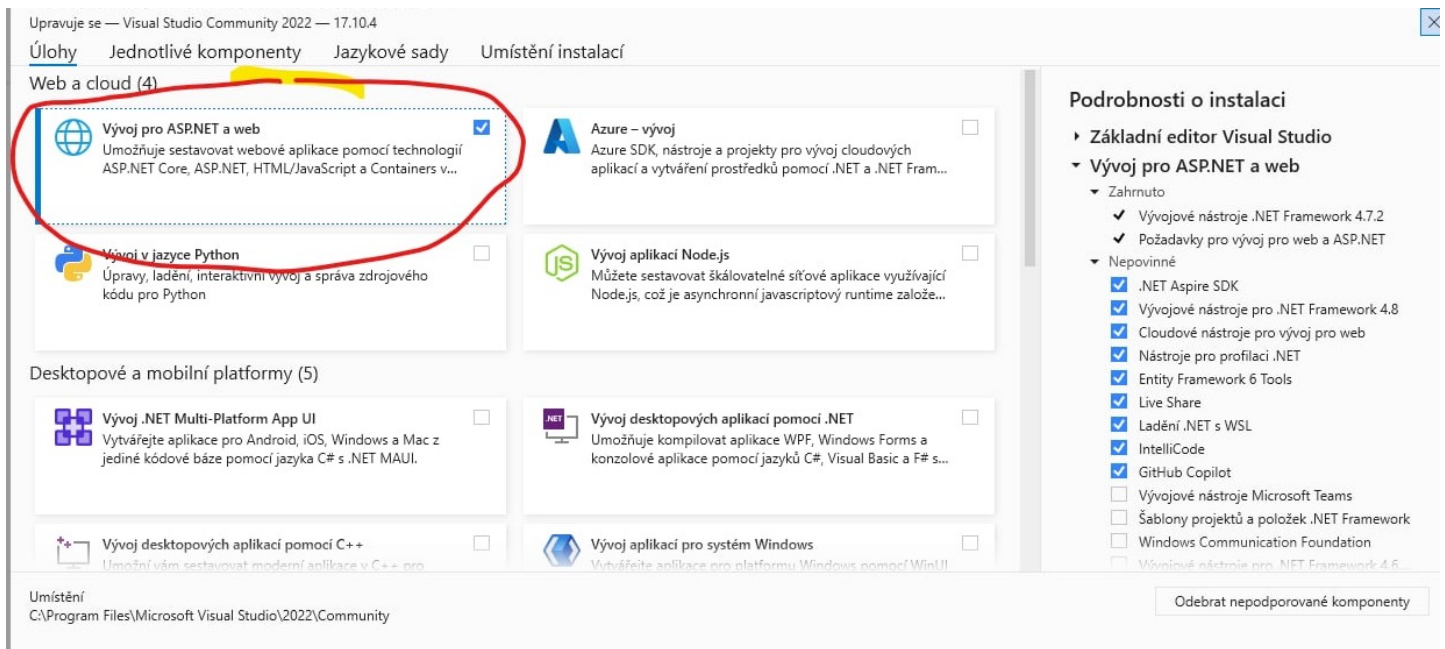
Upravuje se — Visual Studio Community 2022 — 17.10.4

Úlohy Jednotlivé komponenty Jazykové sady Umístění instalací

Web a cloud (4)

Vývoj pro ASP.NET a web
Umožňuje sestavovat webové aplikace pomocí technologií ASP.NET Core, ASP.NET, HTML/JavaScript a Containers v...

Azure – vývoj
Azure SDK, nástroje a projekty pro vývoj cloudových aplikací a vytváření prostředků pomocí .NET a .NET Fram...

Vývoj v jazyce Python
Úpravy, ladění, interaktivní vývoj a správa zdrojového kódu pro Python

Vývoj aplikací Node.js
Můžete sestavovat škálovatelné síťové aplikace využívající Node.js, což je asynchronní javascriptový runtime založe...

Desktopové a mobilní platformy (5)

Vývoj .NET Multi-Platform App UI
Vytvářejte aplikace pro Android, iOS, Windows a Mac z jediné kódové báze pomocí jazyka C# s .NET MAUI.

Vývoj desktopových aplikací pomocí .NET
Umožňuje kompilovat aplikace WPF, Windows Forms a konzolové aplikace pomocí jazyků C#, Visual Basic a F# s...

Vývoj desktopových aplikací pomocí C++
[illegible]

Vývoj aplikací pro systém Windows
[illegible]

Podrobnosti o instalaci
Základní editor Visual Studio
Vývoj pro ASP.NET a web
Zahrnuto
✔ Vývojové nástroje .NET Framework 4.7.2
✔ Požadavky pro vývoj pro web a ASP.NET
Nepovinné
.NET Aspire SDK
Vývojové nástroje pro .NET Framework 4.8
Cloudové nástroje pro vývoj pro web
Nástroje pro profilaci .NET
Entity Framework 6 Tools
Live Share
Ladění .NET s WSL
IntelliCode
GitHub Copilot
Vývojové nástroje Microsoft Teams
Šablony projektů a položek .NET Framework
Windows Communication Foundation
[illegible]

Umístění
C:\Program Files\Microsoft Visual Studio\2022\Community

Odebrat nepodporované komponenty